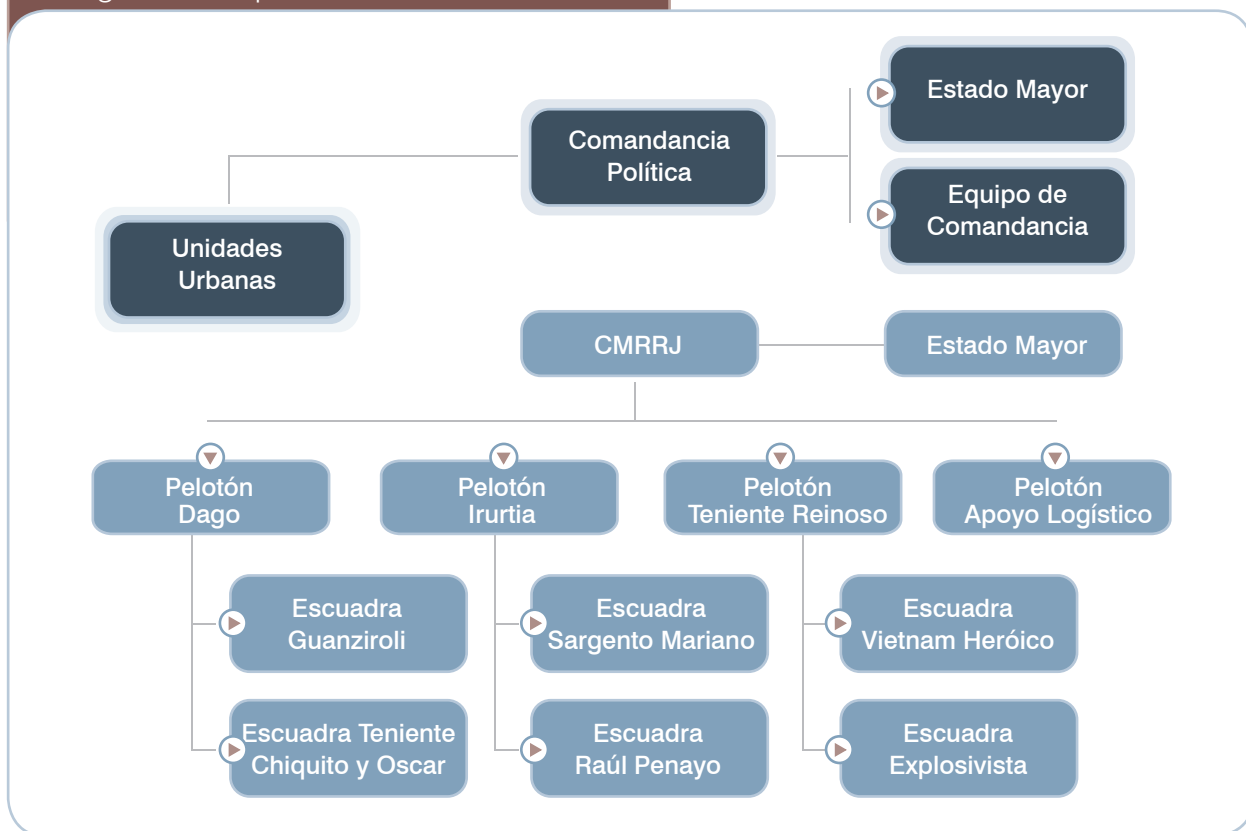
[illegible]

Comandancia Política

Estado Mayor

Equipo de Comandancia

Unidades Urbanas

CMRRJ

Estado Mayor

Pelotón Dago

Pelotón Irurtia

Pelotón Teniente Reinoso

Pelotón Apoyo Logístico

Escuadra Guanziroli

Escuadra Teniente Chiquito y Oscar

Escuadra Sargento Mariano

Escuadra Raúl Penayo

Escuadra Vietnam Heróico

Escuadra Explosivista